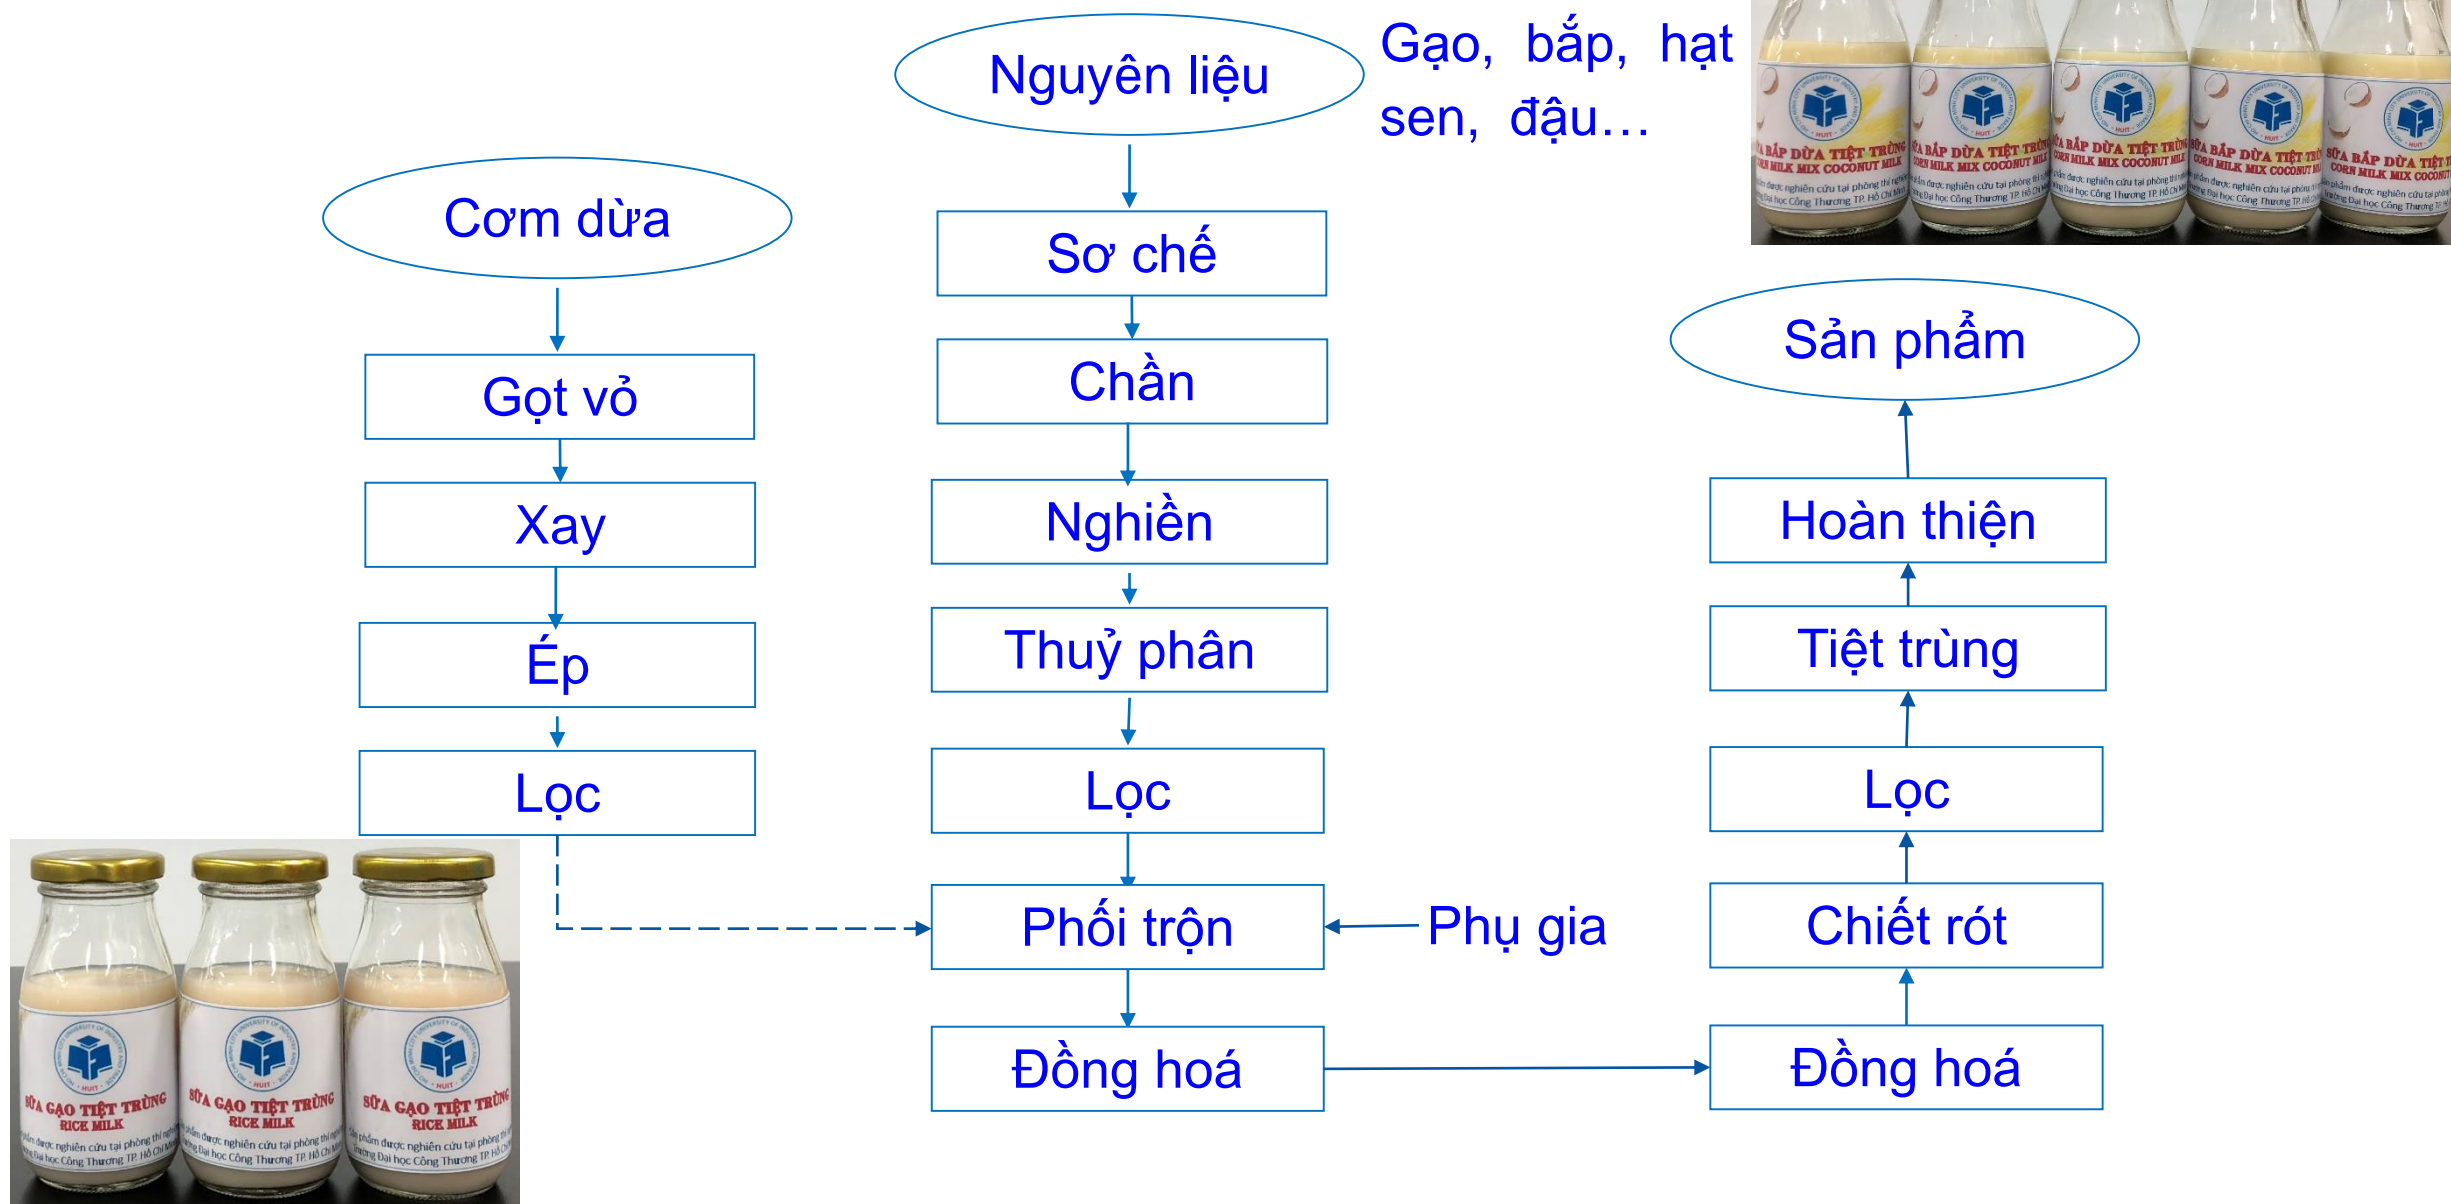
Nguyên liệu

Gạo, bắp, hạt sen, đậu…

Cơm dừa

Sơ chế

Gọt vỏ

Chần

Xay

Nghiền

Ép

Thuỷ phân

Lọc

Lọc

Phối trộn

Phụ gia

Đồng hoá

Sản phẩm

Hoàn thiện

Tiệt trùng

Lọc

Chiết rót

Đồng hoá

SỮA GẠO TIỆT TRÙNG
RICE MILK

SỮA GẠO TIỆT TRÙNG
RICE MILK

SỮA GẠO TIỆT TRÙNG
RICE MILK

SỮA BẮP DỪA TIỆT TRÙNG
CORN MILK MIX COCONUT MILK